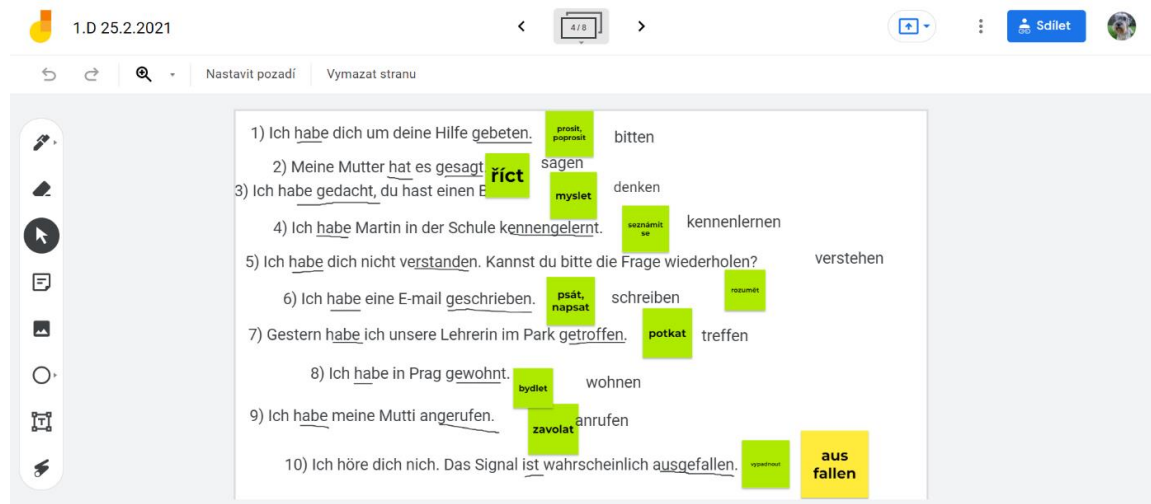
1.D 25.2.2021

4/8

Sdílet

Nastavit pozadí    Vymazat stranu

1) Ich habe dich um deine Hilfe gebeten. prosit, poprosit bitten

2) Meine Mutter hat es gesagt říct sagen

3) Ich habe gedacht, du hast einen B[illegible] myslet denken

4) Ich habe Martin in der Schule kennengelernt. seznámit se kennenlernen

5) Ich habe dich nicht verstanden. Kannst du bitte die Frage wiederholen? verstehen rozumět

6) Ich habe eine E-mail geschrieben. psát, napsat schreiben

7) Gestern habe ich unsere Lehrerin im Park getroffen. potkat treffen

8) Ich habe in Prag gewohnt. bydlet wohnen

9) Ich habe meine Mutti angerufen. zavolat anrufen

10) Ich höre dich nich. Das Signal ist wahrscheinlich ausgefallen. vypadnout aus fallen